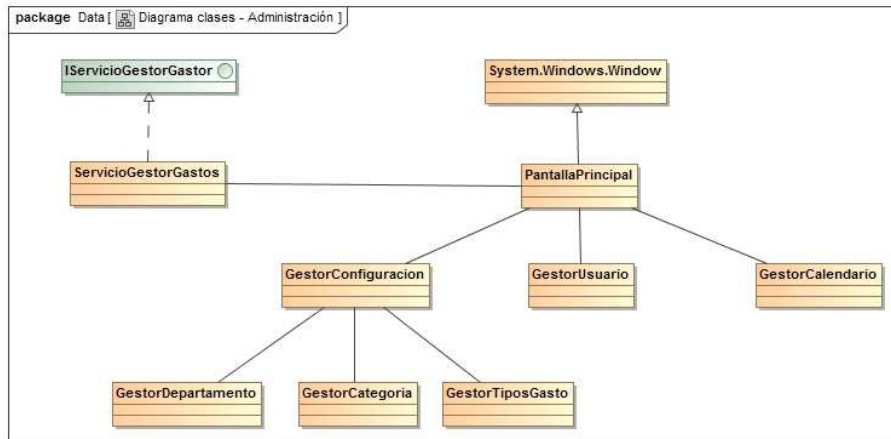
package Data [ Diagrama clases - Administración ]

IServicioGestorGastor

System.Windows.Window

ServicioGestorGastos

PantallaPrincipal

GestorConfiguracion

GestorUsuario

GestorCalendario

GestorDepartamento

GestorCategoria

GestorTiposGasto